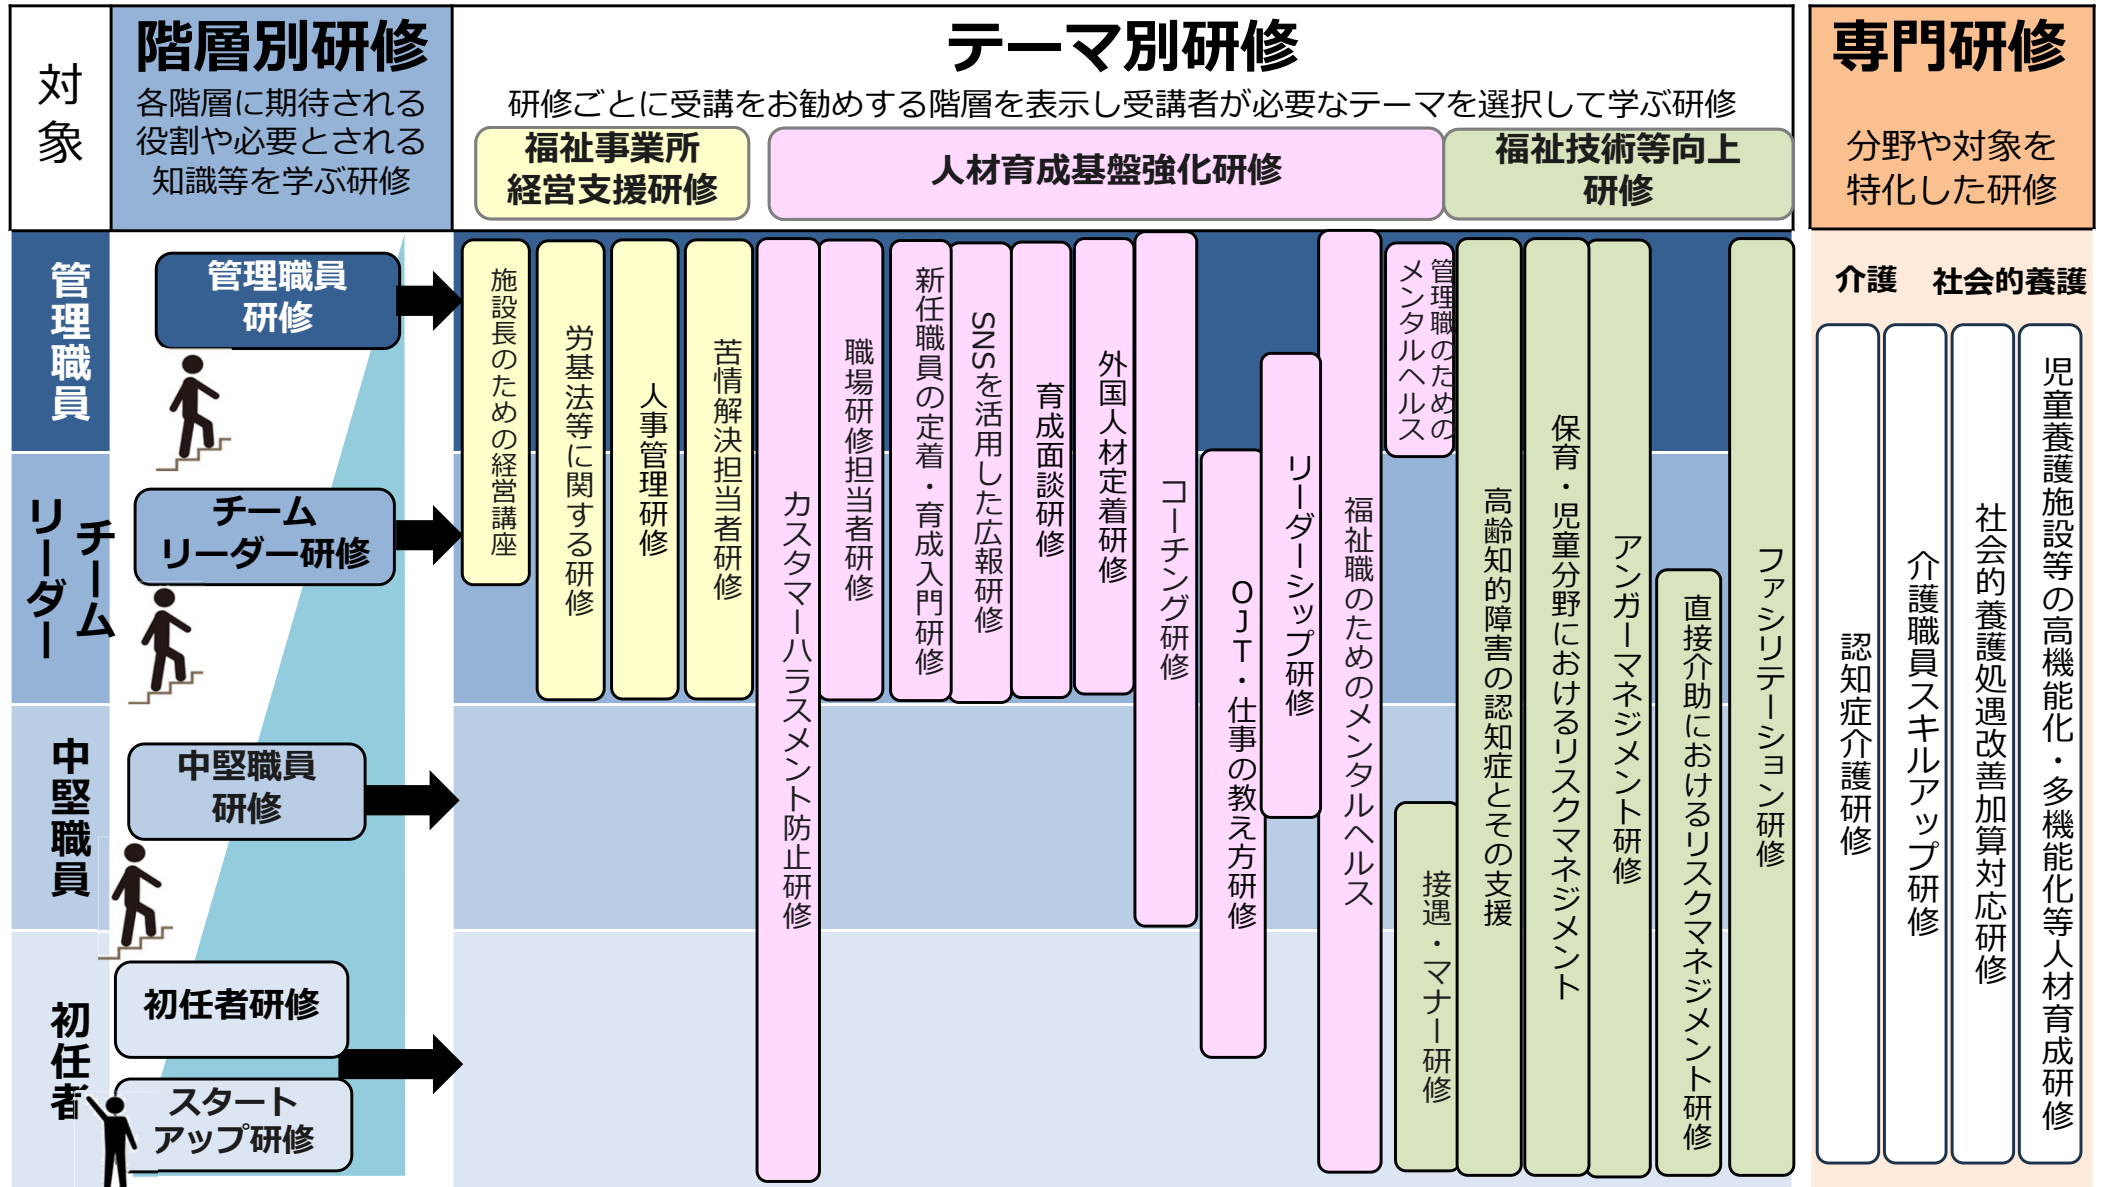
対象

階層別研修
各階層に期待される役割や必要とされる知識等を学ぶ研修

テーマ別研修
研修ごとに受講をお勧めする階層を表示し受講者が必要なテーマを選択して学ぶ研修

福祉事業所経営支援研修

人材育成基盤強化研修

福祉技術等向上研修

専門研修
分野や対象を特化した研修

管理職員
管理職員研修

チームリーダー
チームリーダー研修

中堅職員
中堅職員研修

初任者
初任者研修
スタートアップ研修

施設長のための経営講座
労基法等に関する研修
人事管理研修
苦情解決担当者研修
カスタマーハラスメント防止研修
職場研修担当者研修
新任職員の定着・育成入門研修
SNSを活用した広報研修
育成面談研修
外国人材定着研修
コーチング研修
OJT・仕事の教え方研修
リーダーシップ研修
福祉職のためのメンタルヘルス
管理職のためのメンタルヘルス
接遇・マナー研修
高齢知的障害の認知症とその支援
保育・児童分野におけるリスクマネジメント
アンガーマネジメント研修
直接介助におけるリスクマネジメント研修
ファシリテーション研修

介護
社会的養護
認知症介護研修
介護職員スキルアップ研修
社会的養護処遇改善加算対応研修
児童養護施設等の高機能化・多機能化等人材育成研修